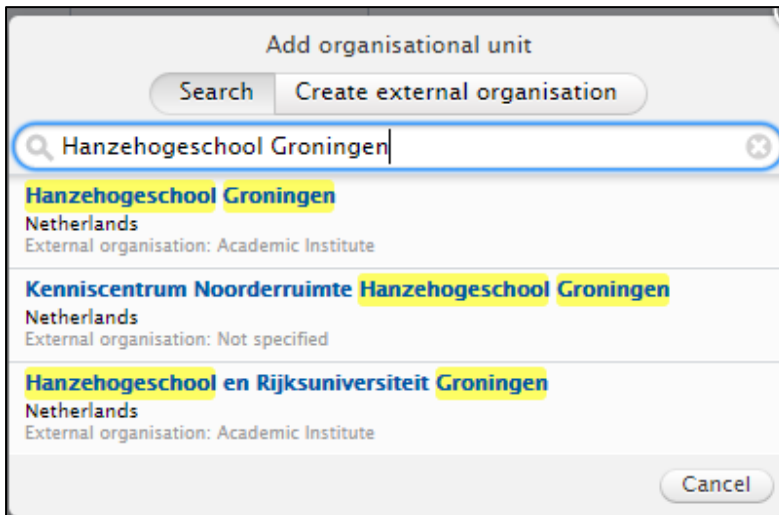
Add organisational unit

Search | Create external organisation

Hanzehogeschool Groningen

Hanzehogeschool Groningen
Netherlands
External organisation: Academic Institute

Kenniscentrum Noorderruimte Hanzehogeschool Groningen
Netherlands
External organisation: Not specified

Hanzehogeschool en Rijksuniversiteit Groningen
Netherlands
External organisation: Academic Institute

Cancel